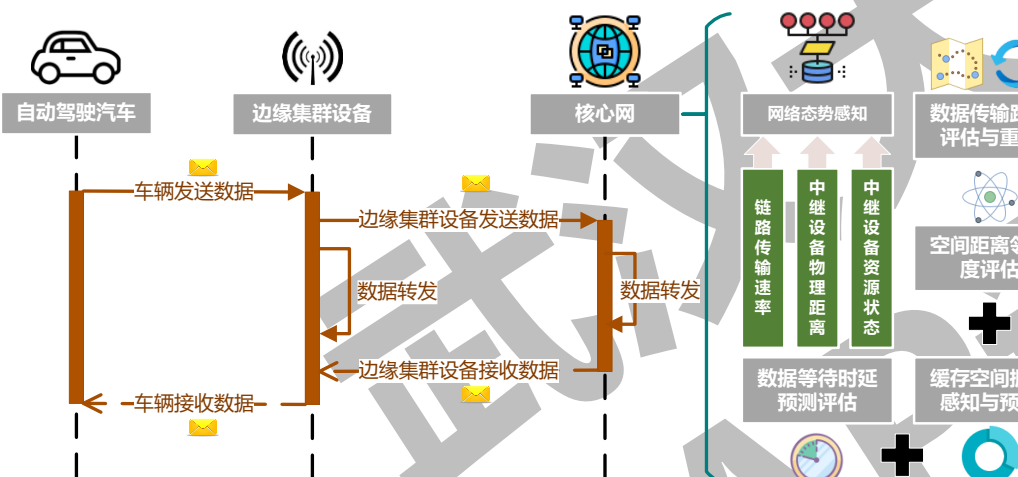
自动驾驶汽车

边缘集群设备

核心网

网络态势感知

数据传输路
评估与重

车辆发送数据

边缘集群设备发送数据

链路传输速率

中继设备物理距离

中继设备资源状态

空间距离等
度评估

数据转发

数据转发

边缘集群设备接收数据

车辆接收数据

数据等待时延
预测评估

缓存空间
感知与预